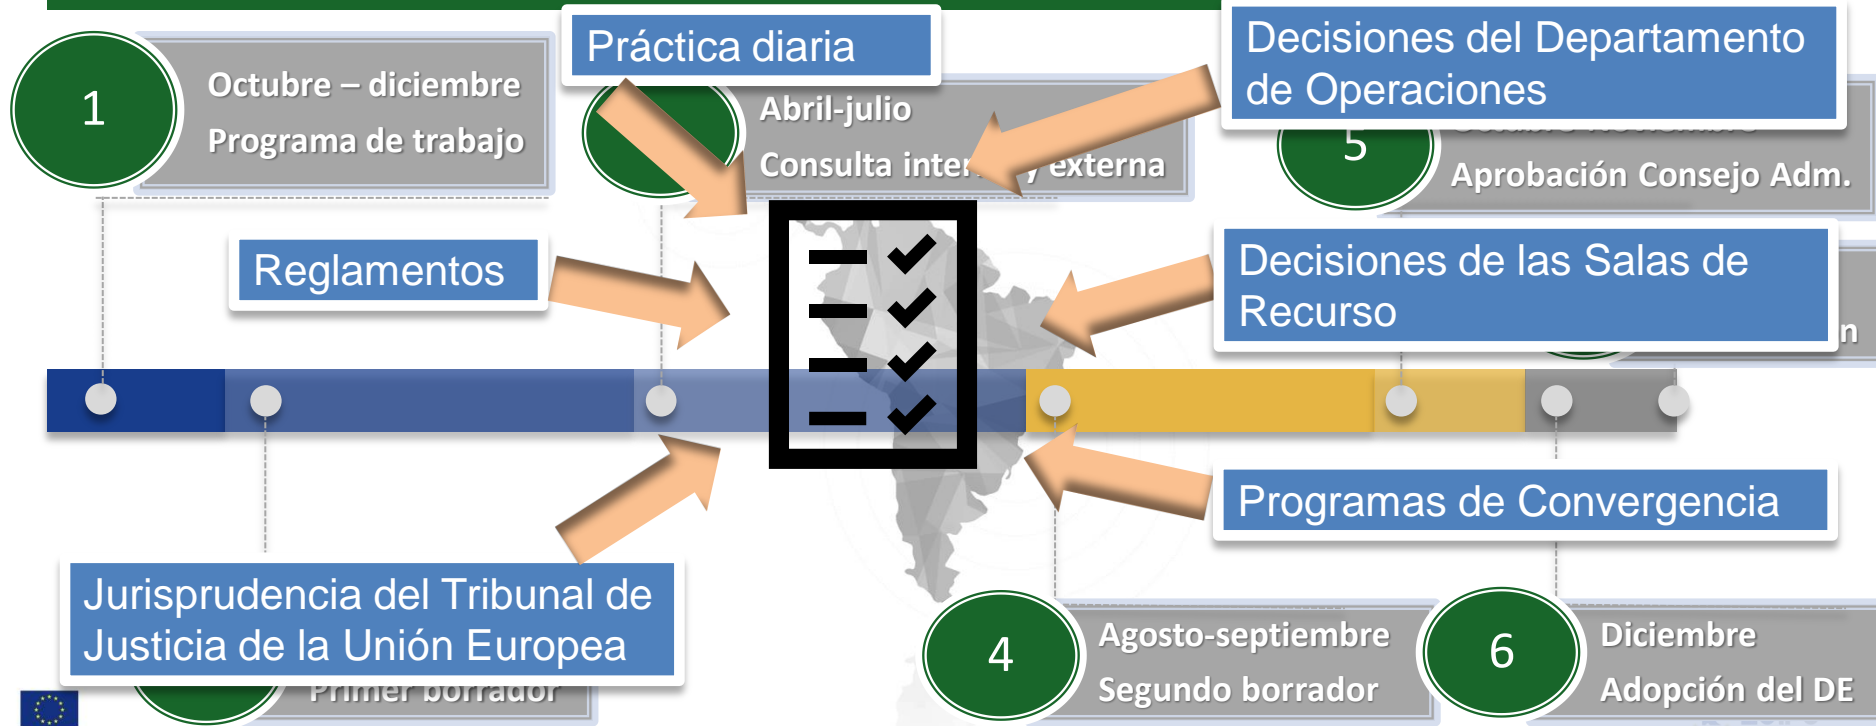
1

Octubre – diciembre

Programa de trabajo

Práctica diaria

Abril-julio

Consulta inter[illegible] externa

Decisiones del Departamento de Operaciones

5

Aprobación Consejo Adm.

Reglamentos

Decisiones de las Salas de Recurso

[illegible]n

Programas de Convergencia

Jurisprudencia del Tribunal de Justicia de la Unión Europea

Primer borrador

4

Agosto-septiembre

Segundo borrador

6

Diciembre

Adopción del DE